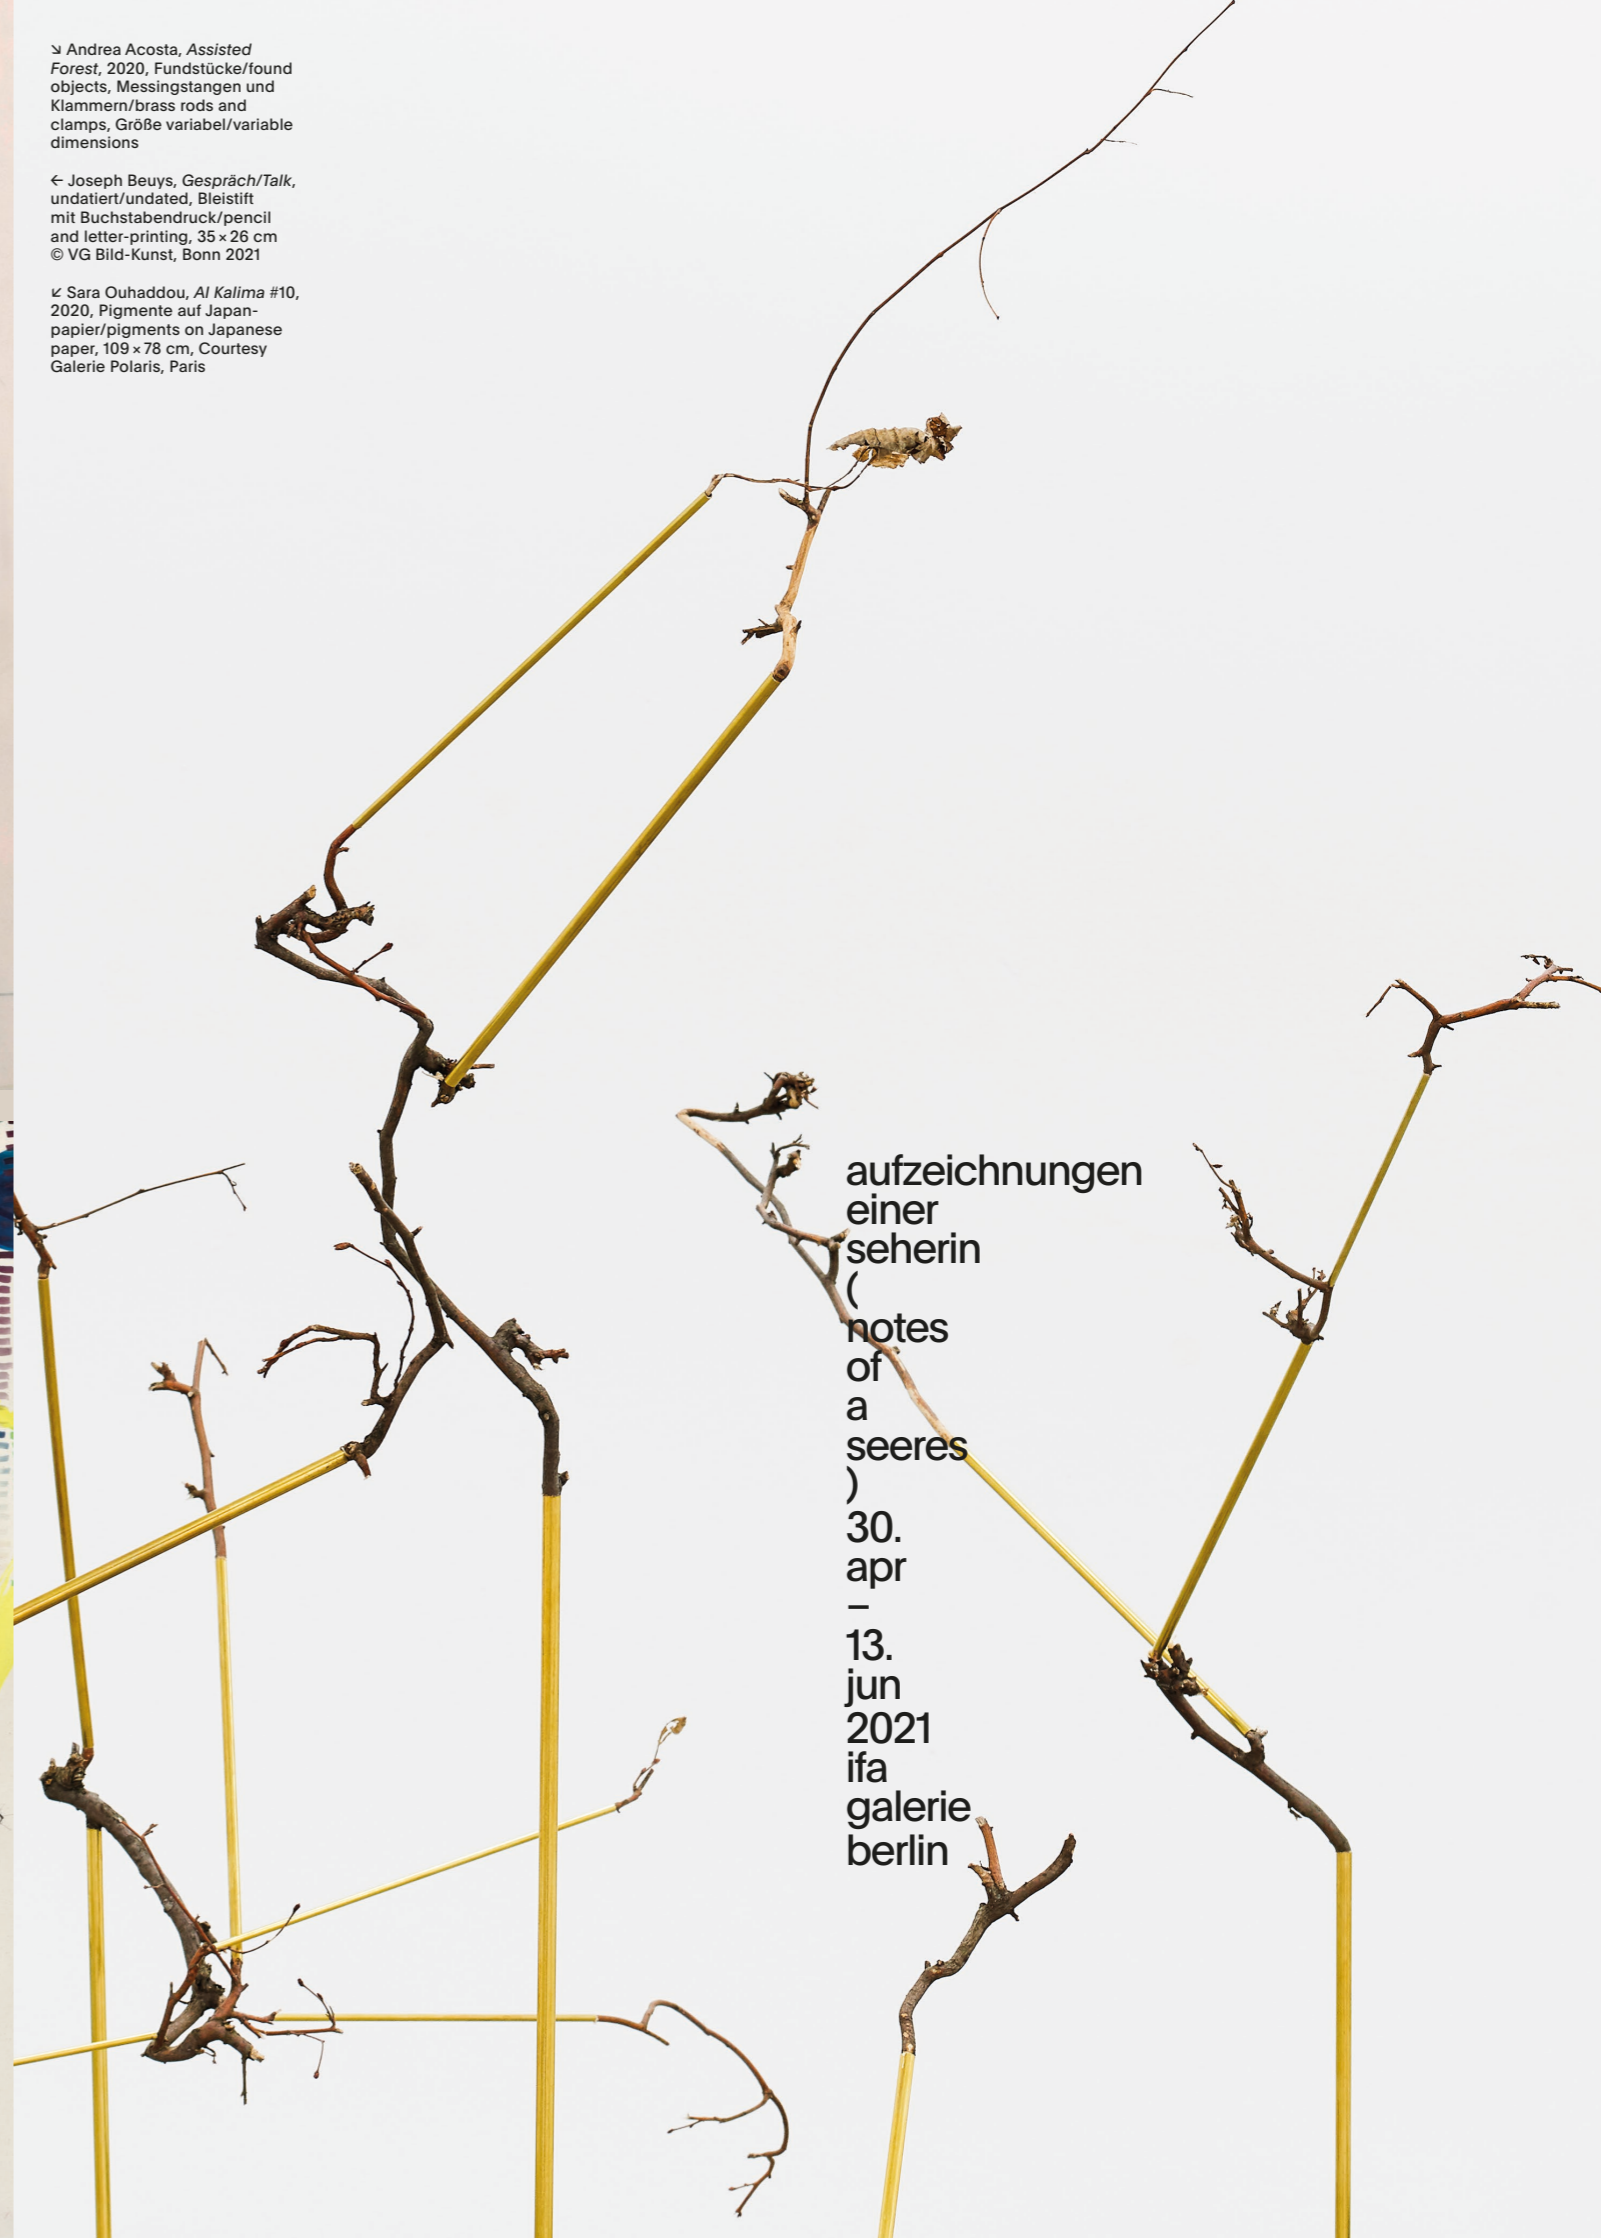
↘ Andrea Acosta, *Assisted Forest*, 2020, Fundstücke/found objects, Messingstangen und Klammern/brass rods and clamps, Größe variabel/variable dimensions

← Joseph Beuys, *Gespräch/Talk*, undatiert/undated, Bleistift mit Buchstabendruck/pencil and letter-printing, 35 × 26 cm © VG Bild-Kunst, Bonn 2021

↙ Sara Ouhaddou, *Al Kalima* #10, 2020, Pigmente auf Japanpapier/pigments on Japanese paper, 109 × 78 cm, Courtesy Galerie Polaris, Paris

aufzeichnungen
einer
seherin
(
notes
of
a
seeres
)
30.
apr
–
13.
jun
2021
ifa
galerie
berlin